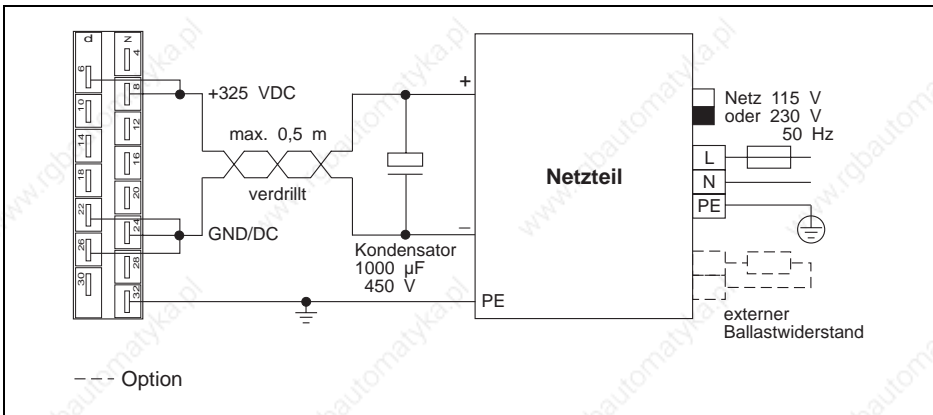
d
z
4
6
8
10
12
14
16
18
20
22
24
26
28
30
32

+325 VDC
max. 0,5 m
verdrillt
GND/DC
Kondensator
1000 µF
450 V
+
–
Netzteil
PE
Netz 115 V
oder 230 V
50 Hz
L
N
PE
externer
Ballastwiderstand

--- Option

www.rgbautomatyka.pl